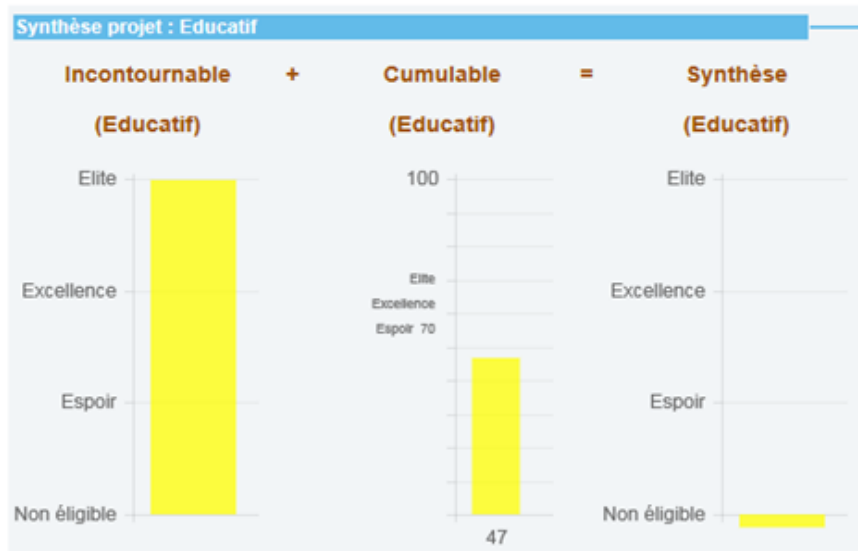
Synthèse projet : Educatif

Incontournable (Educatif) + Cumulable (Educatif) = Synthèse (Educatif)

Elite
Excellence
Espoir
Non éligible

100
Elite
Excellence
Espoir 70
47

Elite
Excellence
Espoir
Non éligible